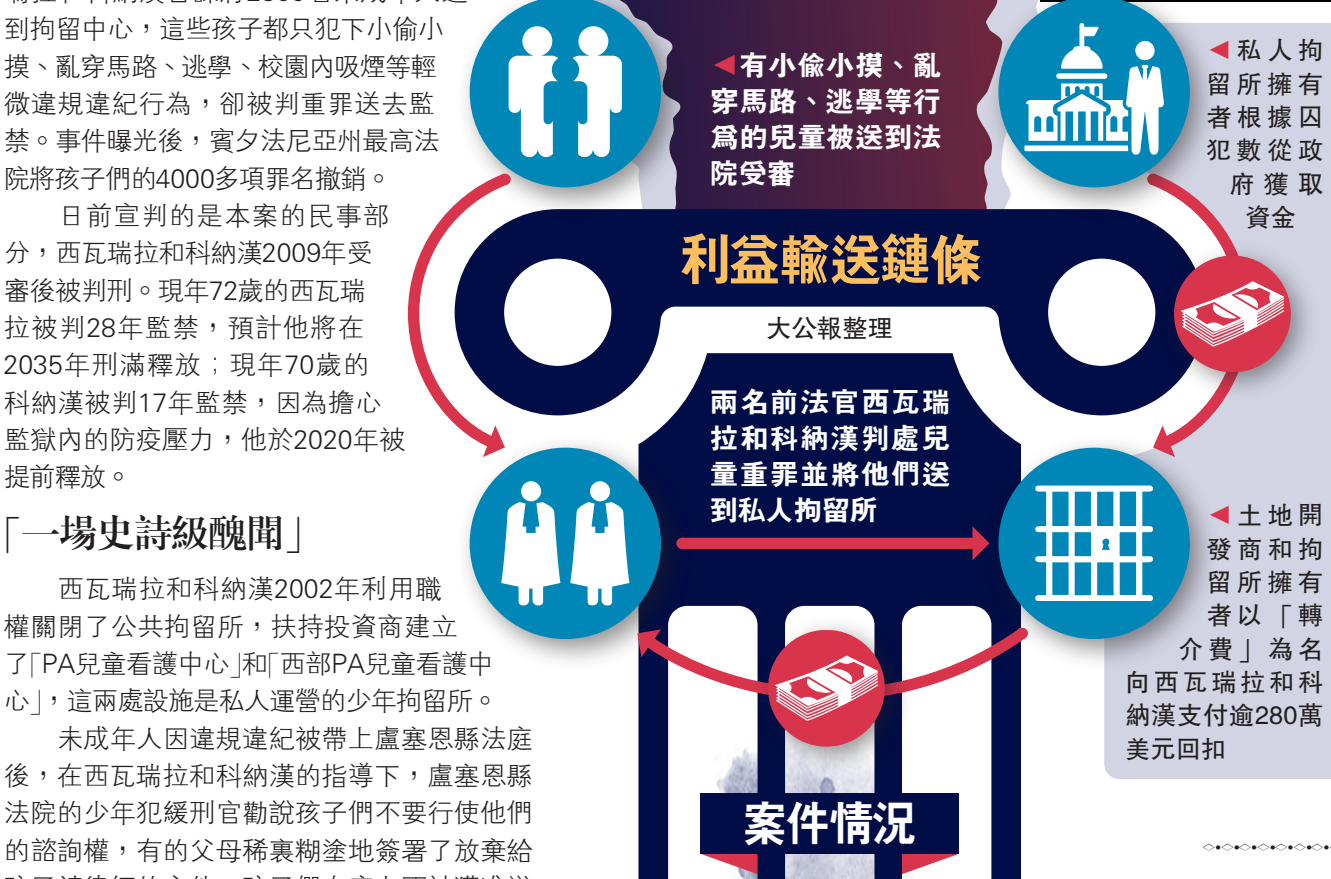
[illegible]到拘留中心，這些孩子都只犯下小偷小摸、亂穿馬路、逃學、校園內吸煙等輕微違規違紀行為，卻被判重罪送去監禁。事件曝光後，賓夕法尼亞州最高法院將孩子們的4000多項罪名撤銷。

日前宣判的是本案的民事部分，西瓦瑞拉和科納漢2009年受審後被判刑。現年72歲的西瓦瑞拉被判28年監禁，預計他將在2035年刑滿釋放；現年70歲的科納漢被判17年監禁，因為擔心監獄內的防疫壓力，他於2020年被提前釋放。

「一場史詩級醜聞」

西瓦瑞拉和科納漢2002年利用職權關閉了公共拘留所，扶持投資商建立了「PA兒童看護中心」和「西部PA兒童看護中心」，這兩處設施是私人運營的少年拘留所。

未成年人因違規違紀被帶上盧塞恩縣法庭後，在西瓦瑞拉和科納漢的指導下，盧塞恩縣法院的少年犯緩刑官勸說孩子們不要行使他們的諮詢權，有的父母稀裏糊塗地簽署了放棄給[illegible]

◀有小偷小摸、亂穿馬路、逃學等行爲的兒童被送到法院受審

◀私人拘留所擁有者根據囚犯數從政府獲取資金

利益輸送鏈條

大公報整理

兩名前法官西瓦瑞拉和科納漢判處兒童重罪並將他們送到私人拘留所

◀土地開發商和拘留所擁有者以「轉介費」為名向西瓦瑞拉和科納漢支付逾280萬美元回扣

案件情況